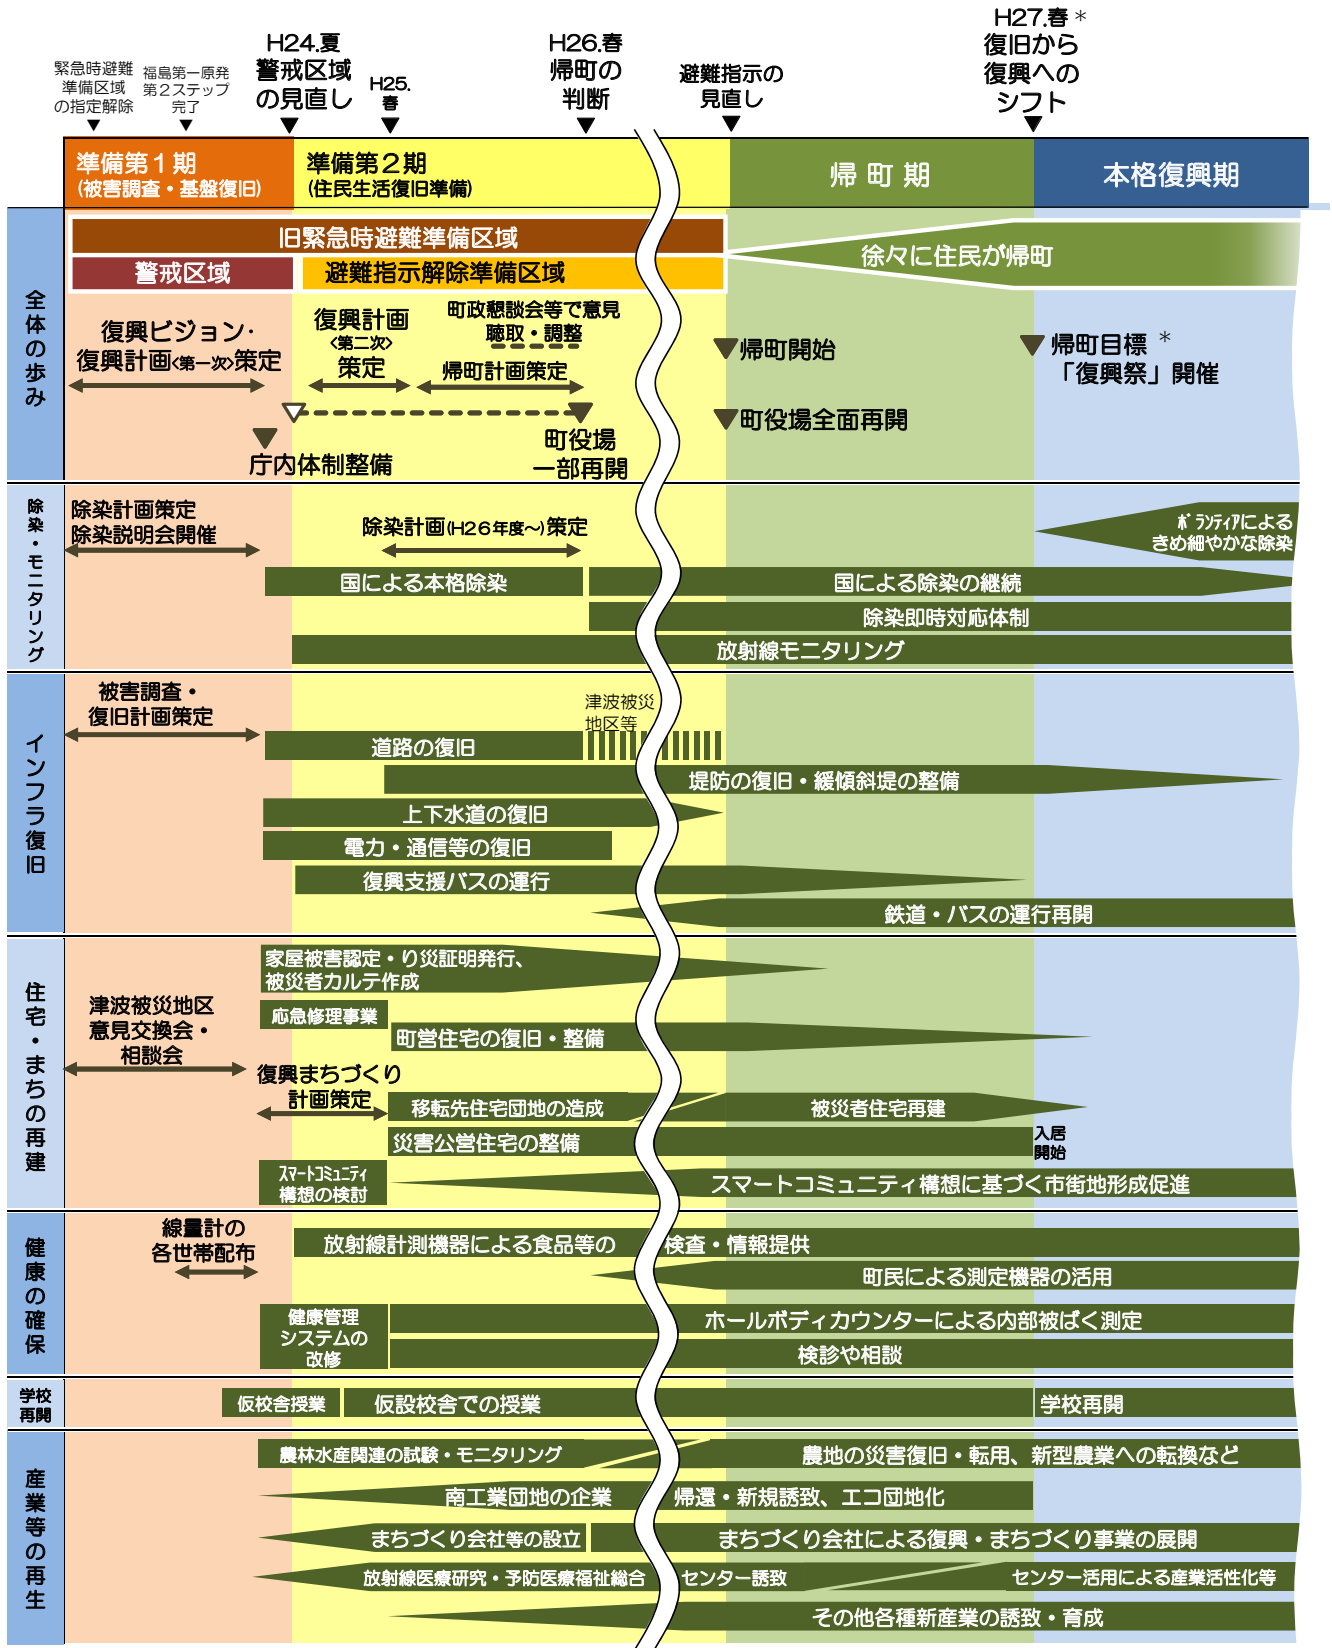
緊急時避難準備区域の指定解除
福島第一原発第2ステップ完了
H24.夏 警戒区域の見直し
H25.春
H26.春 帰町の判断
避難指示の見直し
H27.春＊ 復旧から復興へのシフト

準備第1期（被害調査・基盤復旧）
準備第2期（住民生活復旧準備）
帰町期
本格復興期

全体の歩み
旧緊急時避難準備区域
警戒区域
避難指示解除準備区域
徐々に住民が帰町
復興ビジョン・復興計画〈第一次〉策定
復興計画〈第二次〉策定
町政懇談会等で意見聴取・調整
帰町計画策定
庁内体制整備
町役場一部再開
帰町開始
町役場全面再開
帰町目標＊「復興祭」開催

除染・モニタリング
除染計画策定 除染説明会開催
除染計画(H26年度~)策定
国による本格除染
国による除染の継続
除染即時対応体制
放射線モニタリング
ボランティアによるきめ細やかな除染

インフラ復旧
被害調査・復旧計画策定
津波被災地区等
道路の復旧
堤防の復旧・緩傾斜堤の整備
上下水道の復旧
電力・通信等の復旧
復興支援バスの運行
鉄道・バスの運行再開

住宅・まちの再建
家屋被害認定・り災証明発行、被災者カルテ作成
応急修理事業
町営住宅の復旧・整備
津波被災地区意見交換会・相談会
復興まちづくり計画策定
移転先住宅団地の造成
被災者住宅再建
災害公営住宅の整備
入居開始
スマートコミュニティ構想の検討
スマートコミュニティ構想に基づく市街地形成促進

健康の確保
線量計の各世帯配布
放射線計測機器による食品等の検査・情報提供
町民による測定機器の活用
健康管理システムの改修
ホールボディカウンターによる内部被ばく測定
検診や相談

学校再開
仮校舎授業
仮設校舎での授業
学校再開

産業等の再生
農林水産関連の試験・モニタリング
農地の災害復旧・転用、新型農業への転換など
南工業団地の企業帰還・新規誘致、エコ団地化
まちづくり会社等の設立
まちづくり会社による復興・まちづくり事業の展開
放射線医療研究・予防医療福祉総合センター誘致
センター活用による産業活性化等
その他各種新産業の誘致・育成